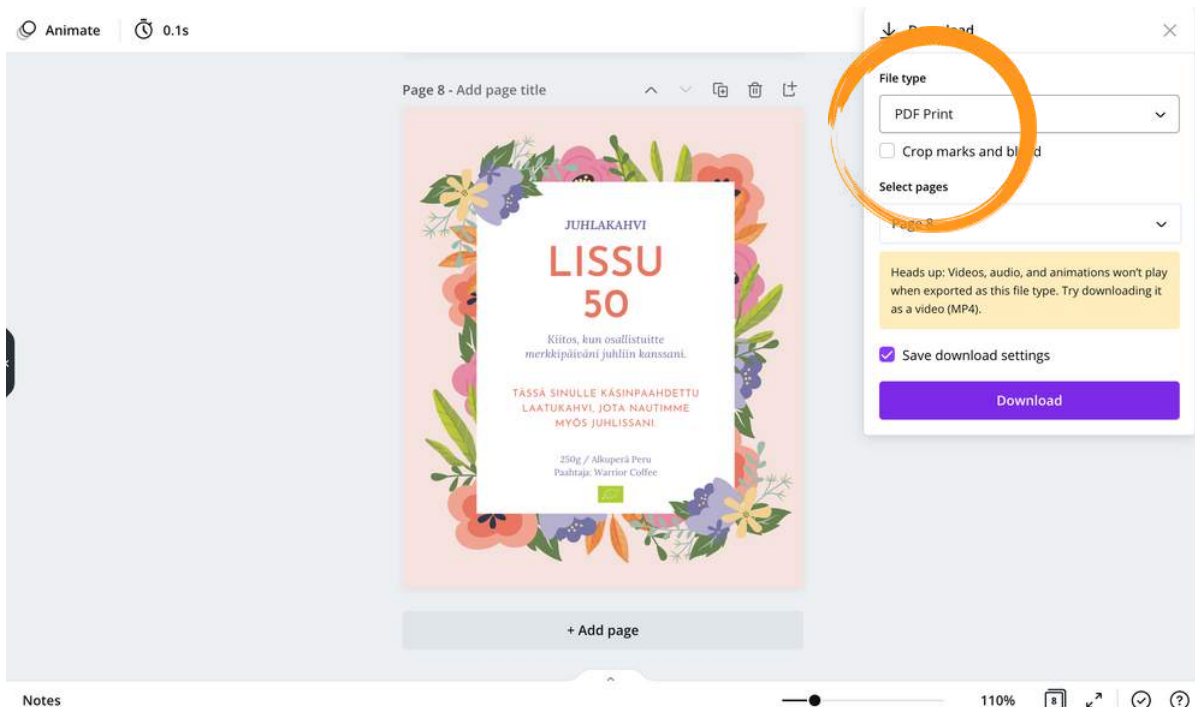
Animate 0.1s

Page 8 - Add page title

JUHLAKAHVI

LISSU 50

Kiitos, kun osallistuitte merkkipäiväni juhliin kanssani.

TÄSSÄ SINULLE KÄSINPAAHDETTU LAATUKAHVI, JOTA NAUTIMME MYÖS JUHLISSANI

250g / Alkuperä Peru
Paahtaja: Warrior Coffee

+ Add page

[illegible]

File type

PDF Print

Crop marks and bl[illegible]d

Select pages

Page 8

Heads up: Videos, audio, and animations won't play when exported as this file type. Try downloading it as a video (MP4).

Save download settings

Download

Notes

110%

8